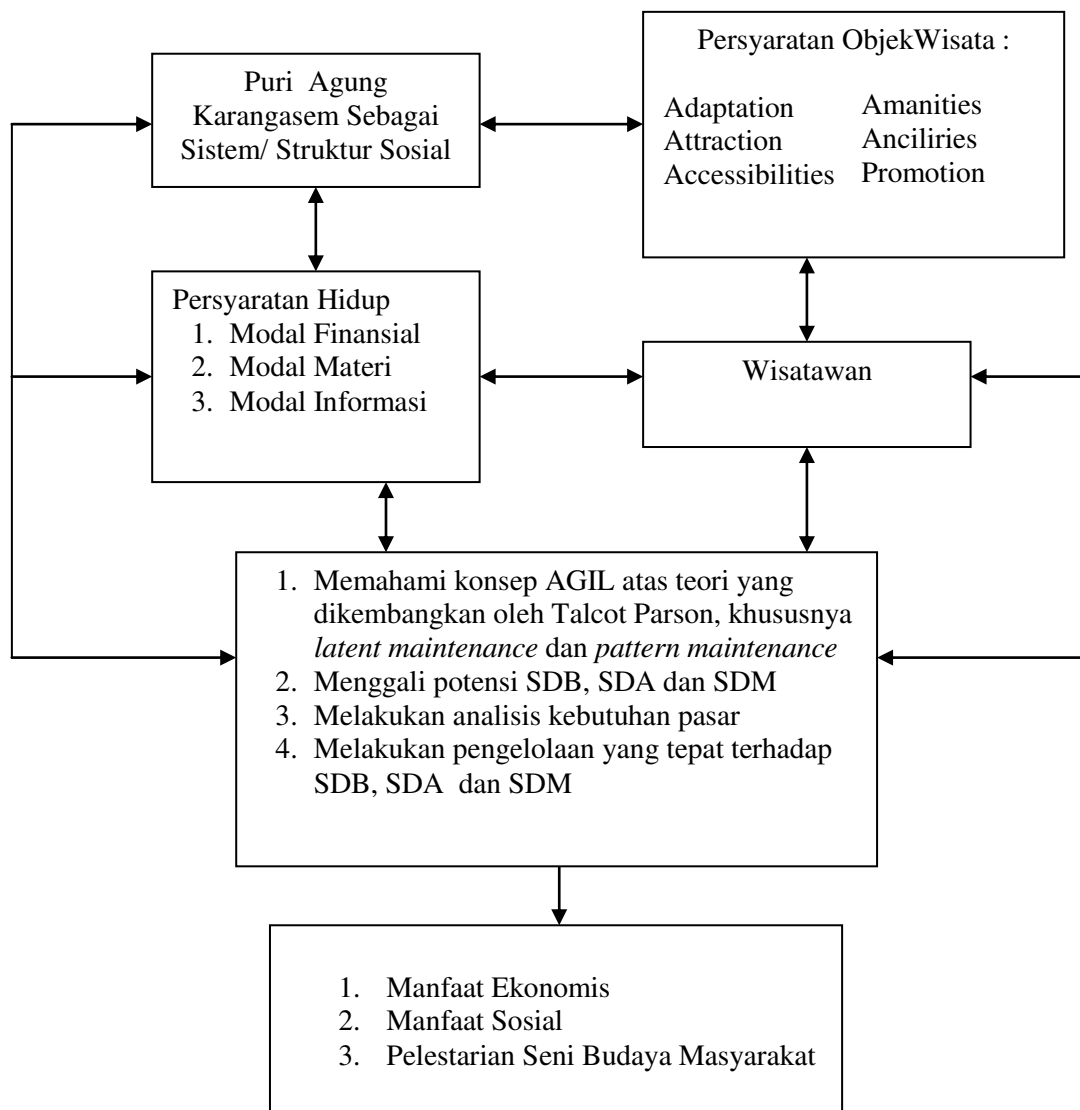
Puri Agung Karangasem Sebagai Sistem/ Struktur Sosial

Persyaratan ObjekWisata :

Adaptation
Attraction
Accessibilities

Amanities
Anciliries
Promotion

Persyaratan Hidup
1. Modal Finansial
2. Modal Materi
3. Modal Informasi

Wisatawan

1. Memahami konsep AGIL atas teori yang dikembangkan oleh Talcot Parson, khususnya *latent maintenance* dan *pattern maintenance*
2. Menggali potensi SDB, SDA dan SDM
3. Melakukan analisis kebutuhan pasar
4. Melakukan pengelolaan yang tepat terhadap SDB, SDA dan SDM

1. Manfaat Ekonomis
2. Manfaat Sosial
3. Pelestarian Seni Budaya Masyarakat